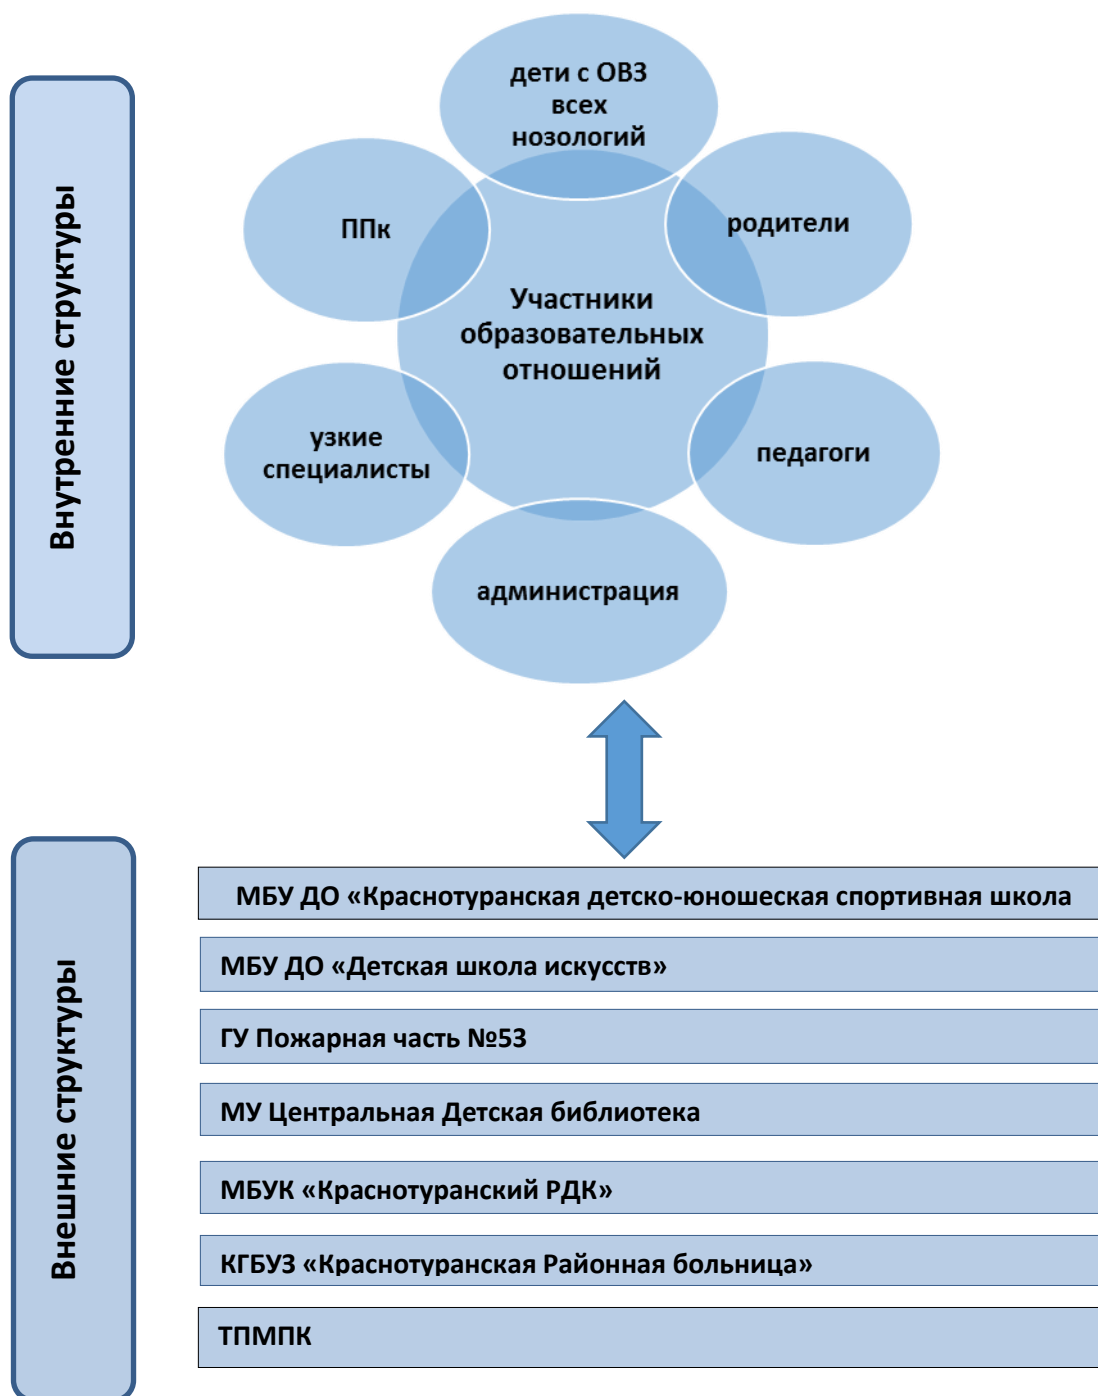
Внутренние структуры

дети с ОВЗ всех нозологий

ППк

родители

Участники образовательных отношений

узкие специалисты

педагоги

администрация

Внешние структуры

МБУ ДО «Краснотуранская детско-юношеская спортивная школа

МБУ ДО «Детская школа искусств»

ГУ Пожарная часть №53

МУ Центральная Детская библиотека

МБУК «Краснотуранский РДК»

КГБУЗ «Краснотуранская Районная больница»

ТПМПК